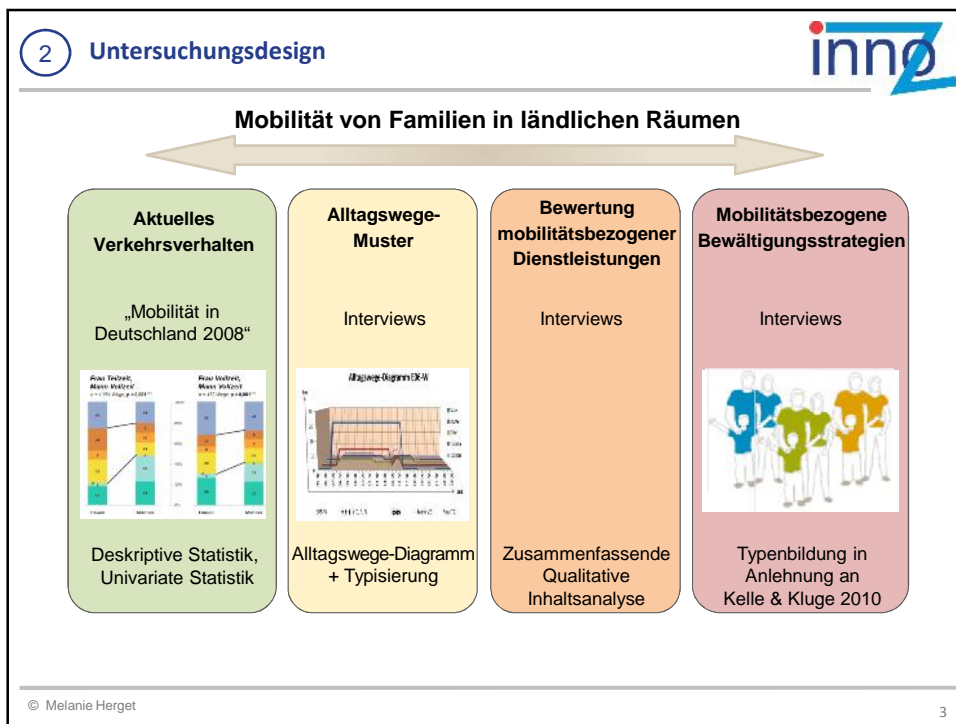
2 Untersuchungsdesign

innoZ

Mobilität von Familien in ländlichen Räumen

Aktuelles Verkehrsverhalten

„Mobilität in Deutschland 2008“

Frau Teilzeit, Mann Vollzeit

Frau Vollzeit, Mann Vollzeit

Deskriptive Statistik, Univariate Statistik

Alltagswege-Muster

Interviews

Alltagswege-Diagramm EK-W

Alltagswege-Diagramm + Typisierung

Bewertung mobilitätsbezogener Dienstleistungen

Interviews

Zusammenfassende Qualitative Inhaltsanalyse

Mobilitätsbezogene Bewältigungsstrategien

Interviews

Typenbildung in Anlehnung an Kelle & Kluge 2010

© Melanie Herget

3